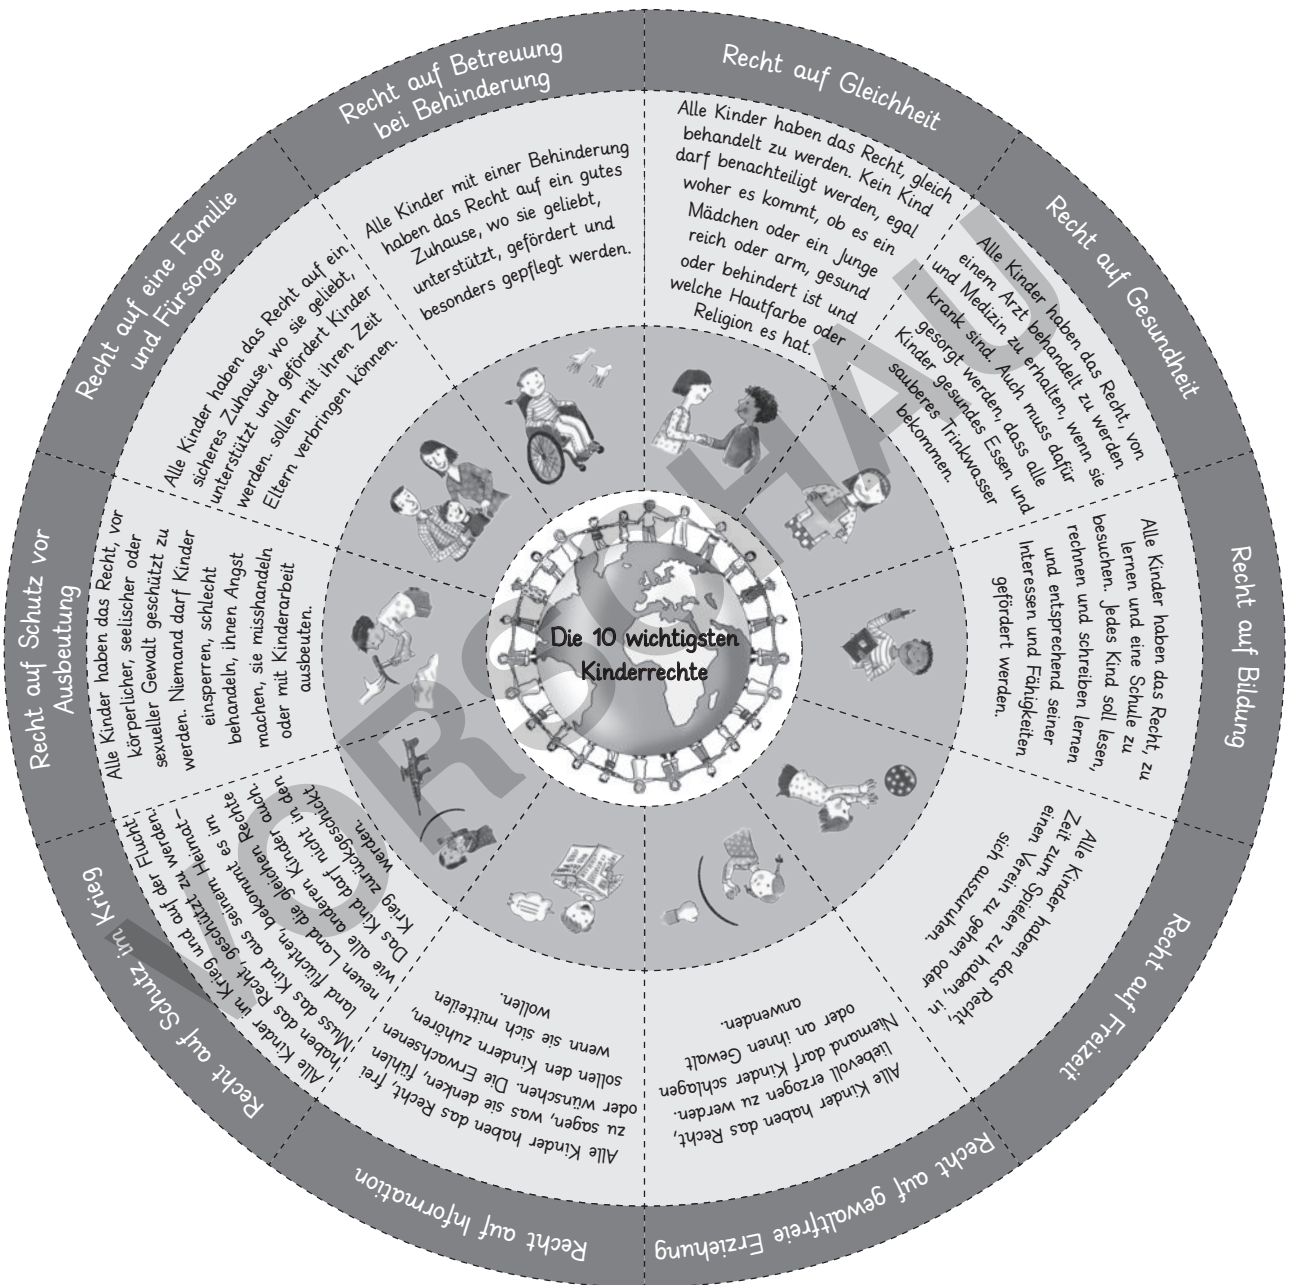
Die 10 wichtigsten Kinderrechte

Recht auf Betreuung bei Behinderung

Alle Kinder mit einer Behinderung haben das Recht auf ein gutes Zuhause, wo sie geliebt, unterstützt, gefördert und besonders gepflegt werden.

Recht auf Gleichheit

Alle Kinder haben das Recht, gleich behandelt zu werden. Kein Kind darf benachteiligt werden, egal woher es kommt, ob es ein Mädchen oder ein Junge reich oder arm, gesund oder behindert ist und welche Hautfarbe oder Religion es hat.

Recht auf Gesundheit

Alle Kinder haben das Recht, von einem Arzt behandelt zu werden und Medizin zu erhalten, wenn sie krank sind. Auch muss dafür gesorgt werden, dass alle Kinder gesundes Essen und sauberes Trinkwasser bekommen.

Recht auf Bildung

Alle Kinder haben das Recht, zu lernen und eine Schule zu besuchen. Jedes Kind soll lesen, rechnen und schreiben lernen und entsprechend seiner Interessen und Fähigkeiten gefördert werden.

Recht auf Freizeit

Alle Kinder haben das Recht, Zeit zum Spielen zu haben, in einen Verein zu gehen oder sich auszuruhen.

Recht auf gewaltfreie Erziehung

Alle Kinder haben das Recht, liebevoll erzogen zu werden. Niemand darf Kinder schlagen oder an ihnen Gewalt anwenden.

Recht auf Information

Alle Kinder haben das Recht, frei zu sagen, was sie denken, fühlen oder wünschen. Die Erwachsenen sollen den Kindern zuhören, wenn sie sich mitteilen wollen.

Recht auf Schutz im Krieg

Alle Kinder im Krieg und auf der Flucht haben das Recht, geschützt zu werden. Muss das Kind aus seinem Heimatland flüchten, bekommt es im neuen Land die gleichen Rechte wie alle anderen Kinder auch. Das Kind darf nicht in den Krieg zurückgeschickt werden.

Recht auf Schutz vor Ausbeutung

Alle Kinder haben das Recht, vor körperlicher, seelischer oder sexueller Gewalt geschützt zu werden. Niemand darf Kinder einsperren, schlecht behandeln, ihnen Angst machen, sie misshandeln oder mit Kinderarbeit ausbeuten.

Recht auf eine Familie und Fürsorge

Alle Kinder haben das Recht auf ein sicheres Zuhause, wo sie geliebt, unterstützt und gefördert werden. Kinder sollen mit ihren Eltern Zeit verbringen können.

VORSCHAU